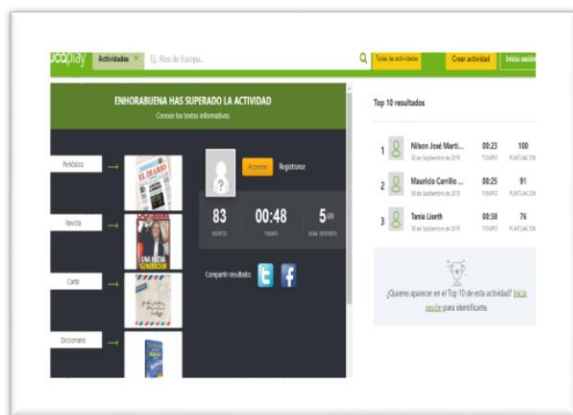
ucaplay Actividades Ej. Ríos de Europa... Todas las actividades Crear actividad Iniciar sesión

ENHORABUENA HAS SUPERADO LA ACTIVIDAD
Conoce los textos informativos

Periódico
EL DIARIO

Revista
UNA NUEVA GENERACIÓN

Carta

Diccionario

Accede Registrarse

83 PUNTOS
00:48 TIEMPO
5 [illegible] NIVEL INTENTOS

Compartir resultado:

Top 10 resultados

1 Nilson José Martí... 30 de Septiembre de 2019 00:23 TIEMPO 100 PUNTUACIÓN
2 Mauricio Carrillo ... 30 de Septiembre de 2019 00:25 TIEMPO 91 PUNTUACIÓN
3 Tania Liseth 30 de Septiembre de 2019 00:38 TIEMPO 76 PUNTUACIÓN

¿Quieres aparecer en el Top 10 de esta actividad? Inicia sesión para identificarte.